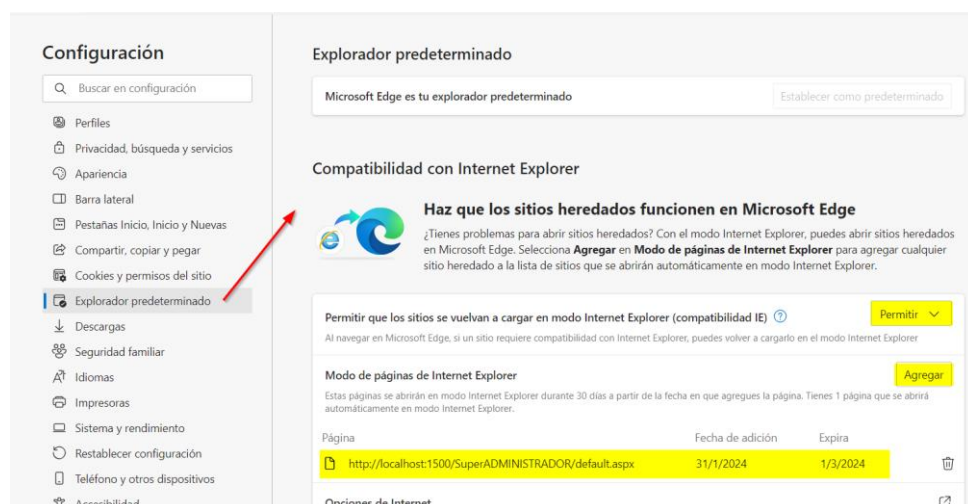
Configuración

Buscar en configuración

Perfiles
Privacidad, búsqueda y servicios
Apariencia
Barra lateral
Pestañas Inicio, Inicio y Nuevas
Compartir, copiar y pegar
Cookies y permisos del sitio
Explorador predeterminado
Descargas
Seguridad familiar
Idiomas
Impresoras
Sistema y rendimiento
Restablecer configuración
Teléfono y otros dispositivos
Accesibilidad

Explorador predeterminado

Microsoft Edge es tu explorador predeterminado

Establecer como predeterminado

Compatibilidad con Internet Explorer

Haz que los sitios heredados funcionen en Microsoft Edge

¿Tienes problemas para abrir sitios heredados? Con el modo Internet Explorer, puedes abrir sitios heredados en Microsoft Edge. Selecciona **Agregar** en **Modo de páginas de Internet Explorer** para agregar cualquier sitio heredado a la lista de sitios que se abrirán automáticamente en modo Internet Explorer.

Permitir que los sitios se vuelvan a cargar en modo Internet Explorer (compatibilidad IE)

Permitir

Al navegar en Microsoft Edge, si un sitio requiere compatibilidad con Internet Explorer, puedes volver a cargarlo en el modo Internet Explorer

Modo de páginas de Internet Explorer

Agregar

Estas páginas se abrirán en modo Internet Explorer durante 30 días a partir de la fecha en que agregues la página. Tienes 1 página que se abrirá automáticamente en modo Internet Explorer.

| Página | Fecha de adición | Expira |
|---|---|---|
| http://localhost:1500/SuperADMINISTRADOR/default.aspx | 31/1/2024 | 1/3/2024 |

Opciones de Internet